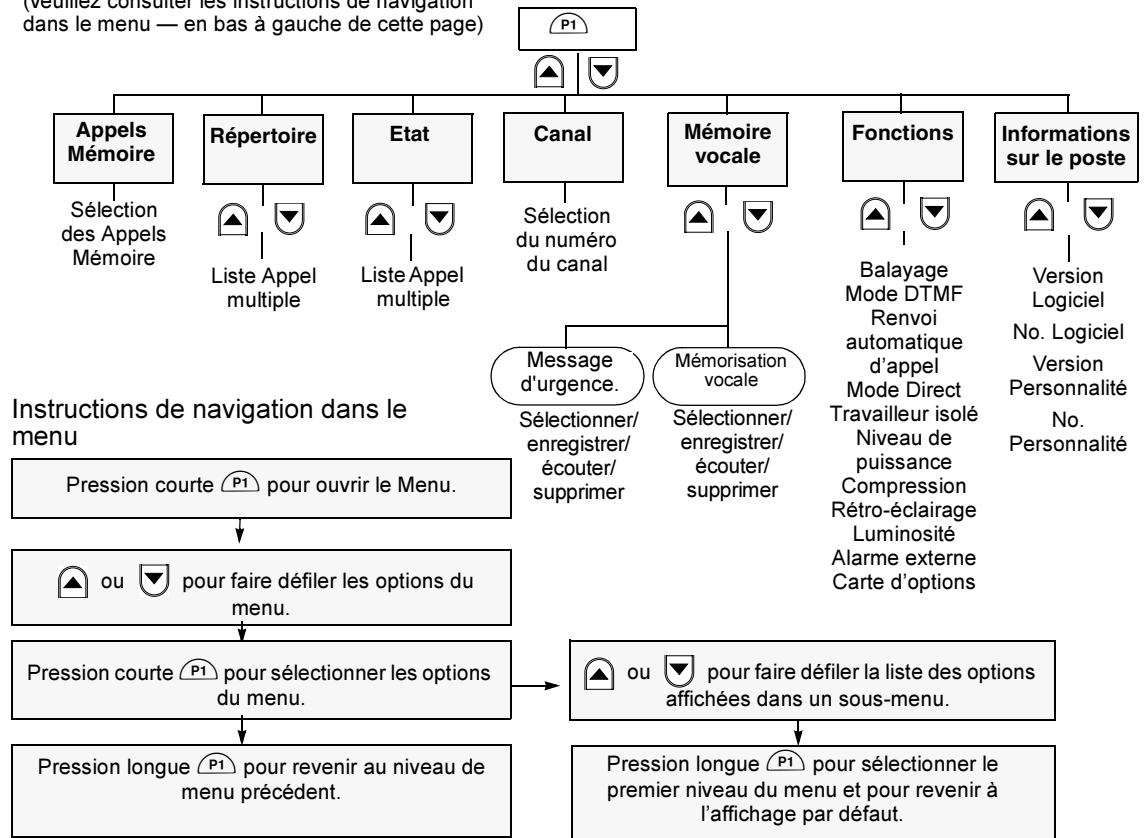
(veuillez consulter les instructions de navigation dans le menu — en bas à gauche de cette page)

P1

Appels Mémoire
Sélection des Appels Mémoire

Répertoire
Liste Appel multiple

Etat
Liste Appel multiple

Canal
Sélection du numéro du canal

Mémoire vocale

Message d'urgence.
Sélectionner/ enregistrer/ écouter/ supprimer

Mémorisation vocale
Sélectionner/ enregistrer/ écouter/ supprimer

Fonctions
Balayage
Mode DTMF
Renvoi automatique d'appel
Mode Direct
Travailleur isolé
Niveau de puissance
Compression
Rétro-éclairage
Luminosité
Alarme externe
Carte d'options

Informations sur le poste
Version Logiciel
No. Logiciel
Version Personnalité
No. Personnalité

Instructions de navigation dans le menu

Pression courte P1 pour ouvrir le Menu.

ou pour faire défiler les options du menu.

Pression courte P1 pour sélectionner les options du menu.

ou pour faire défiler la liste des options affichées dans un sous-menu.

Pression longue P1 pour revenir au niveau de menu précédent.

Pression longue P1 pour sélectionner le premier niveau du menu et pour revenir à l'affichage par défaut.